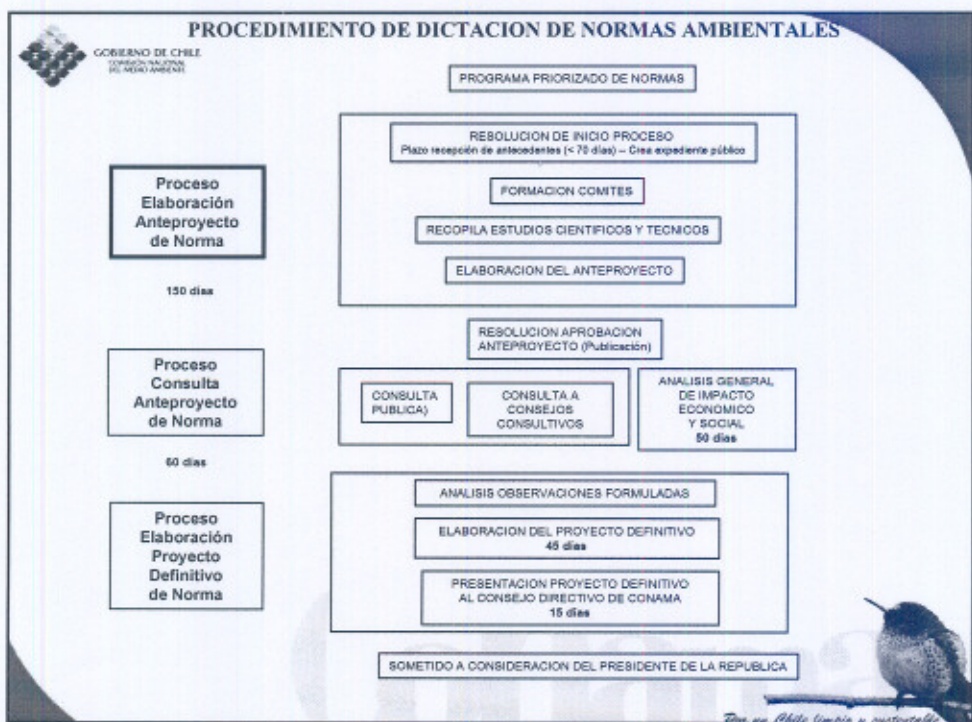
PROCEDIMIENTO DE DICTACION DE NORMAS AMBIENTALES

GOBIERNO DE CHILE
COMISIÓN NACIONAL DEL MEDIO AMBIENTE

PROGRAMA PRIORIZADO DE NORMAS

Proceso Elaboración Anteproyecto de Norma

150 días

RESOLUCION DE INICIO PROCESO
Plazo recepción de antecedentes (< 70 días) – Crea expediente público

FORMACION COMITES

RECOPILA ESTUDIOS CIENTIFICOS Y TECNICOS

ELABORACION DEL ANTEPROYECTO

RESOLUCION APROBACION ANTEPROYECTO (Publicación)

Proceso Consulta Anteproyecto de Norma

60 días

CONSULTA PUBLICA)

CONSULTA A CONSEJOS CONSULTIVOS

ANALISIS GENERAL DE IMPACTO ECONOMICO Y SOCIAL
50 días

Proceso Elaboración Proyecto Definitivo de Norma

ANALISIS OBSERVACIONES FORMULADAS

ELABORACION DEL PROYECTO DEFINITIVO
45 días

PRESENTACION PROYECTO DEFINITIVO AL CONSEJO DIRECTIVO DE CONAMA
15 días

SOMETIDO A CONSIDERACION DEL PRESIDENTE DE LA REPUBLICA

Por un Chile limpio y sustentabl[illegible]